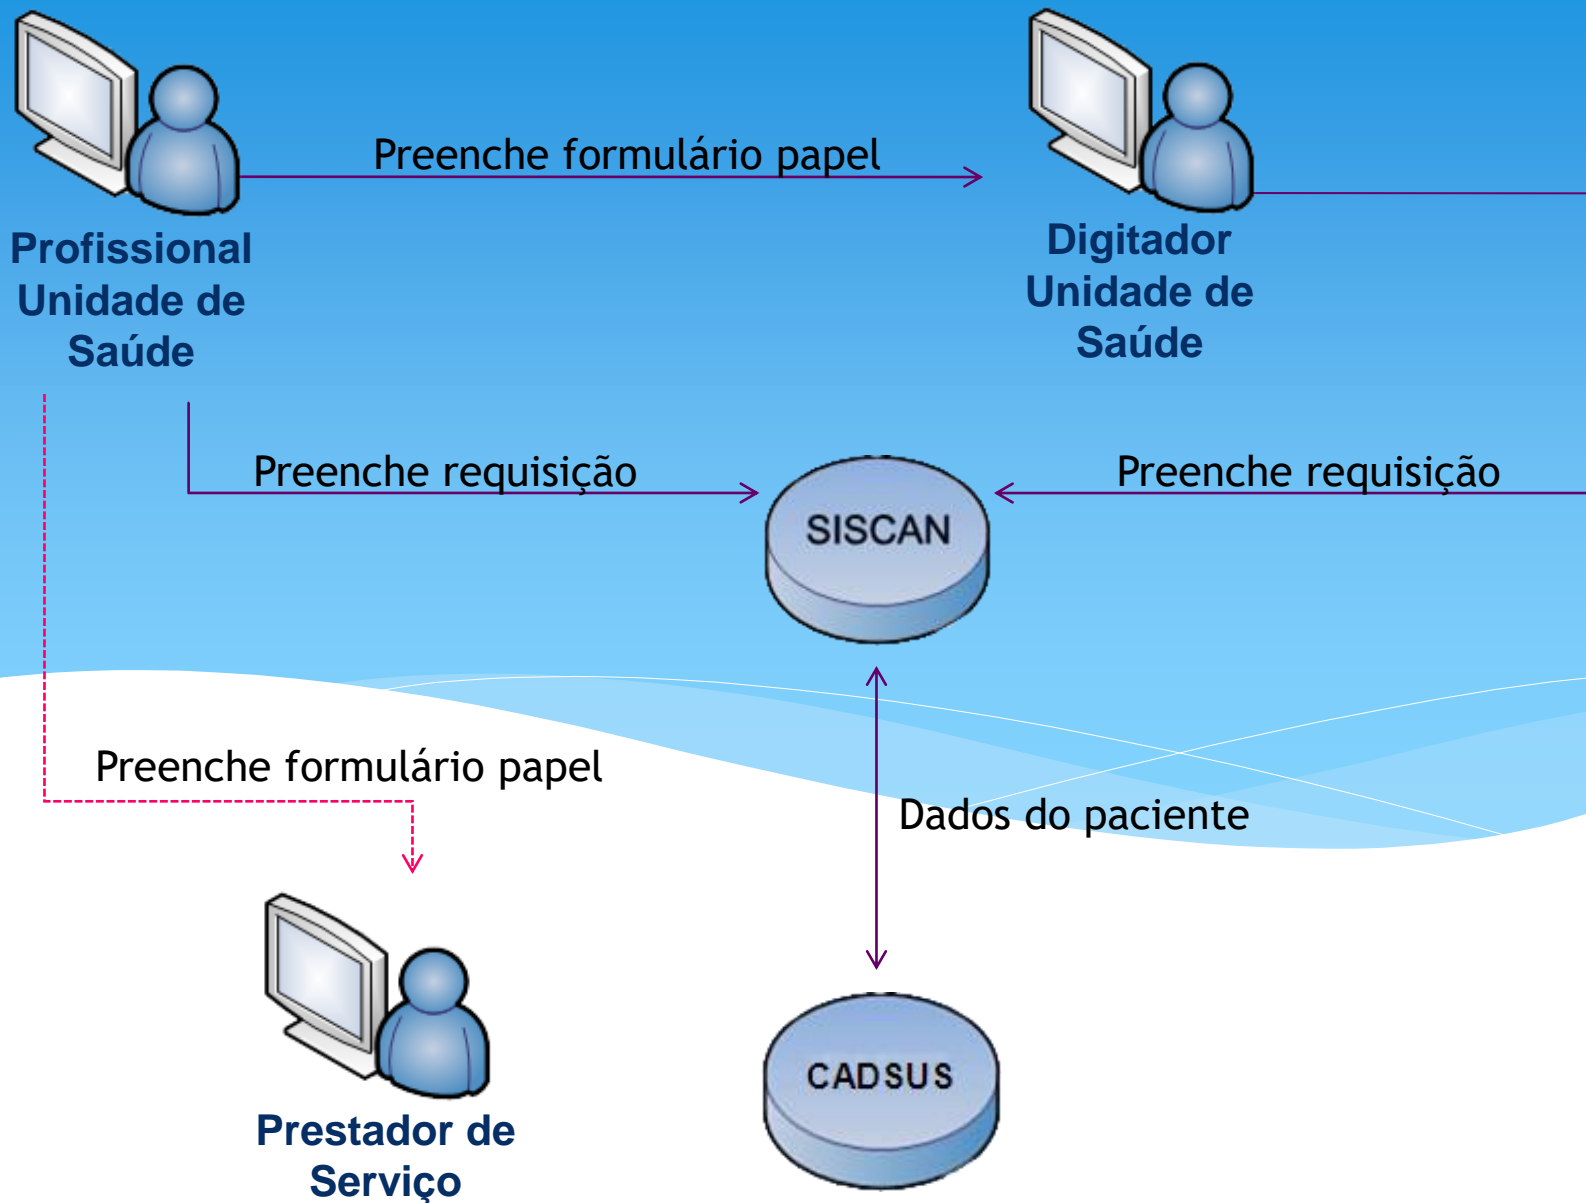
Preenche formulário papel

Profissional Unidade de Saúde

Digitador Unidade de Saúde

Preenche requisição

SISCAN

Preenche requisição

Preenche formulário papel

Dados do paciente

Prestador de Serviço

CADSUS